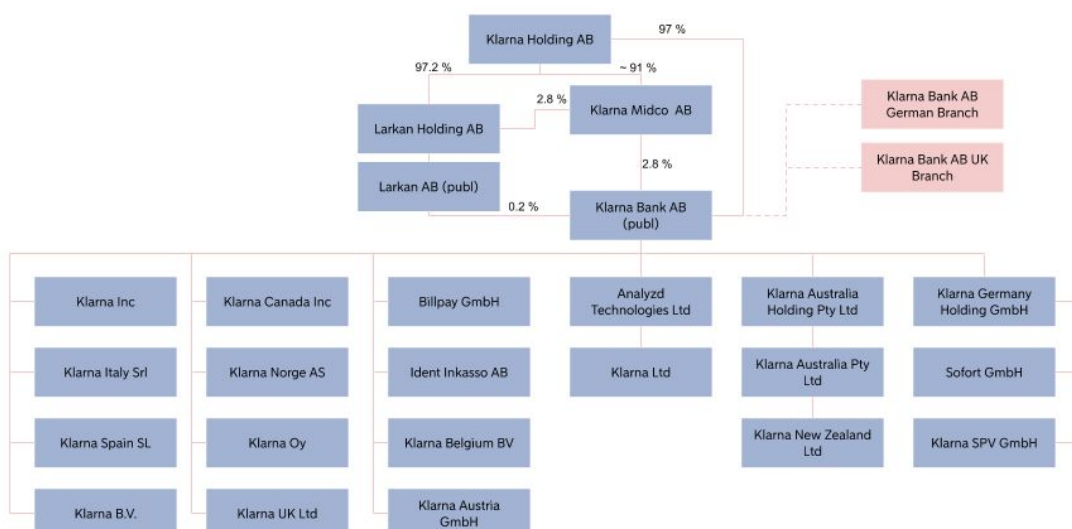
Klarna Holding AB

97 %

97.2 %

~ 91 %

2.8 %

Larkan Holding AB

Klarna Midco AB

Klarna Bank AB German Branch

Klarna Bank AB UK Branch

2.8 %

Larkan AB (publ)

0.2 %

Klarna Bank AB (publ)

Klarna Inc

Klarna Italy Srl

Klarna Spain SL

Klarna B.V.

Klarna Canada Inc

Klarna Norge AS

Klarna Oy

Klarna UK Ltd

Billpay GmbH

Ident Inkasso AB

Klarna Belgium BV

Klarna Austria GmbH

Analyzd Technologies Ltd

Klarna Ltd

Klarna Australia Holding Pty Ltd

Klarna Australia Pty Ltd

Klarna New Zealand Ltd

Klarna Germany Holding GmbH

Sofort GmbH

Klarna SPV GmbH